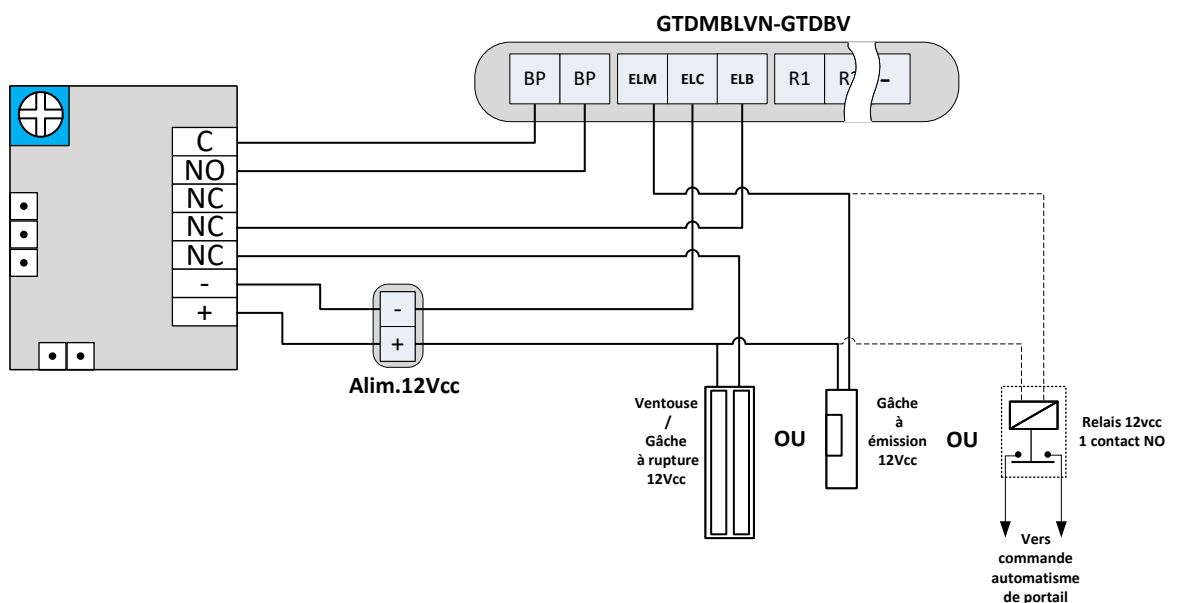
GTDMBLVN-GTDBV

BP BP ELM ELC ELB R1 R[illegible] -

C
NO
NC
NC
NC
-
+

-
+
Alim.12Vcc

Ventouse / Gâche à rupture 12Vcc

OU

Gâche à émission 12Vcc

OU

Relais 12vcc 1 contact NO

Vers commande automatisme de portail